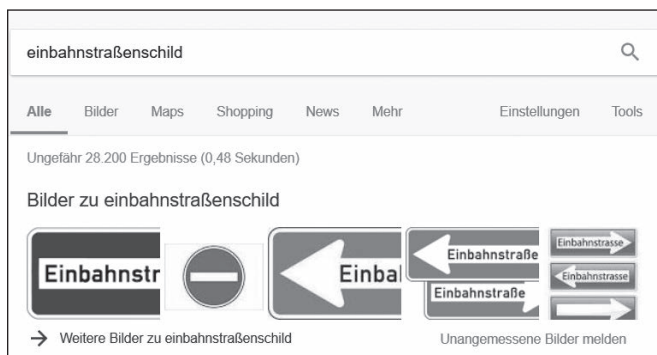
einbahnstraßenschild

Alle Bilder Maps Shopping News Mehr Einstellungen Tools

Ungefähr 28.200 Ergebnisse (0,48 Sekunden)

Bilder zu einbahnstraßenschild

Einbahnstr

Einbal

Einbahnstraße

Einbahnstraße

Einbahnstrasse

Einbahnstrasse

→ Weitere Bilder zu einbahnstraßenschild

Unangemessene Bilder melden